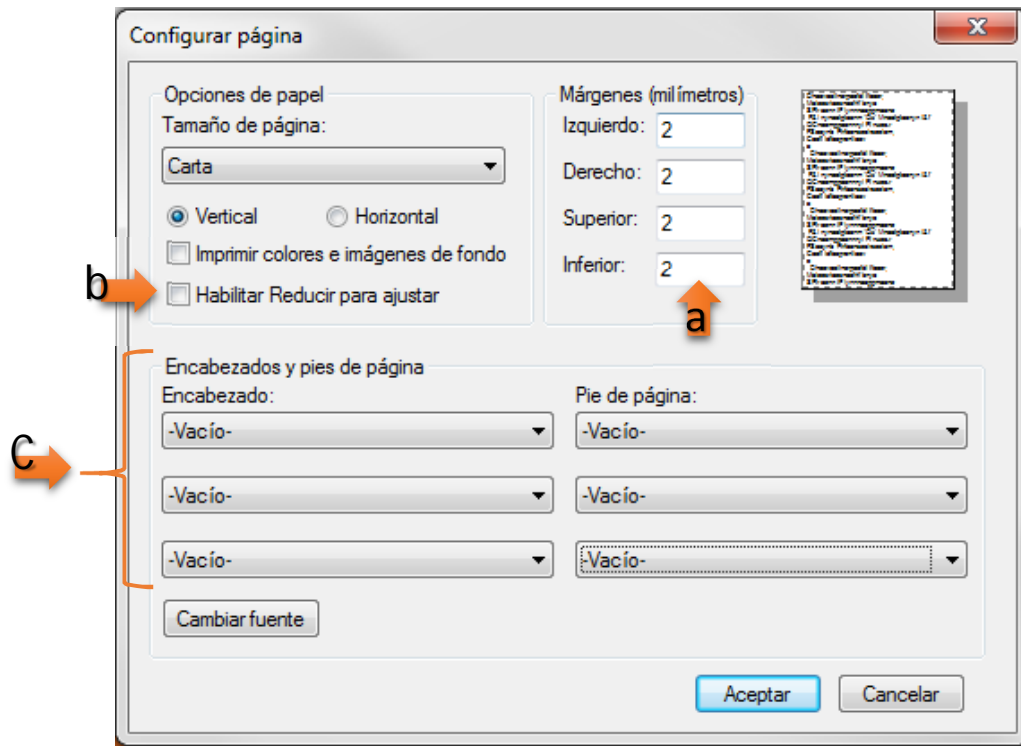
Configurar página

Opciones de papel
Tamaño de página:
Carta
Vertical
Horizontal
Imprimir colores e imágenes de fondo
b
Habilitar Reducir para ajustar

Márgenes (milímetros)
Izquierdo: 2
Derecho: 2
Superior: 2
Inferior: 2
a

Encabezados y pies de página
Encabezado:
-Vacío-
-Vacío-
-Vacío-
Pie de página:
-Vacío-
-Vacío-
-Vacío-
c
Cambiar fuente

Aceptar
Cancelar